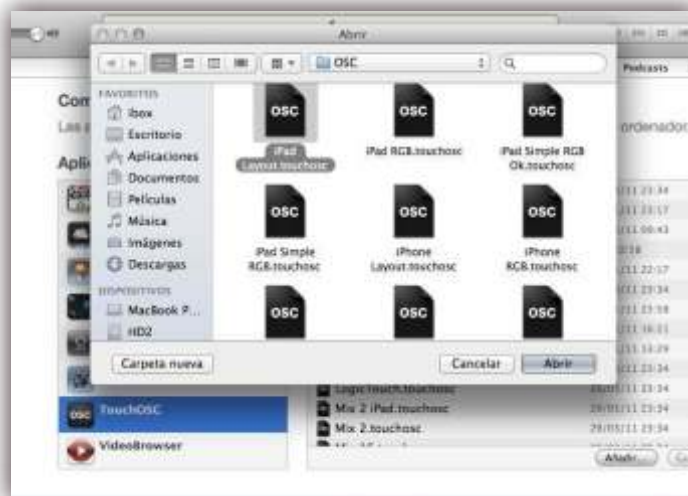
Abrir

OSC

Podcasts

Com

Las

ordenador

Aplic

FAVORITOS

ibox

Escritorio

Aplicaciones

Documentos

Películas

Música

Imágenes

Descargas

DISPOSITIVOS

MacBook P...

HD2

OSC

iPad Layout.touchosc

OSC

iPad RGB.touchosc

OSC

iPad Simple RGB Ok.touchosc

OSC

iPad Simple RGB.touchosc

OSC

iPhone Layout.touchosc

OSC

iPhone RGB.touchosc

OSC

OSC

OSC

Carpeta nueva

Cancelar

Abrir

TouchOSC

VideoBrowser

LogicTouch.touchosc

Mix 2 iPad.touchosc

Mix 2.touchosc

29/01/11 23:34

29/01/11 23:34

Añadir...